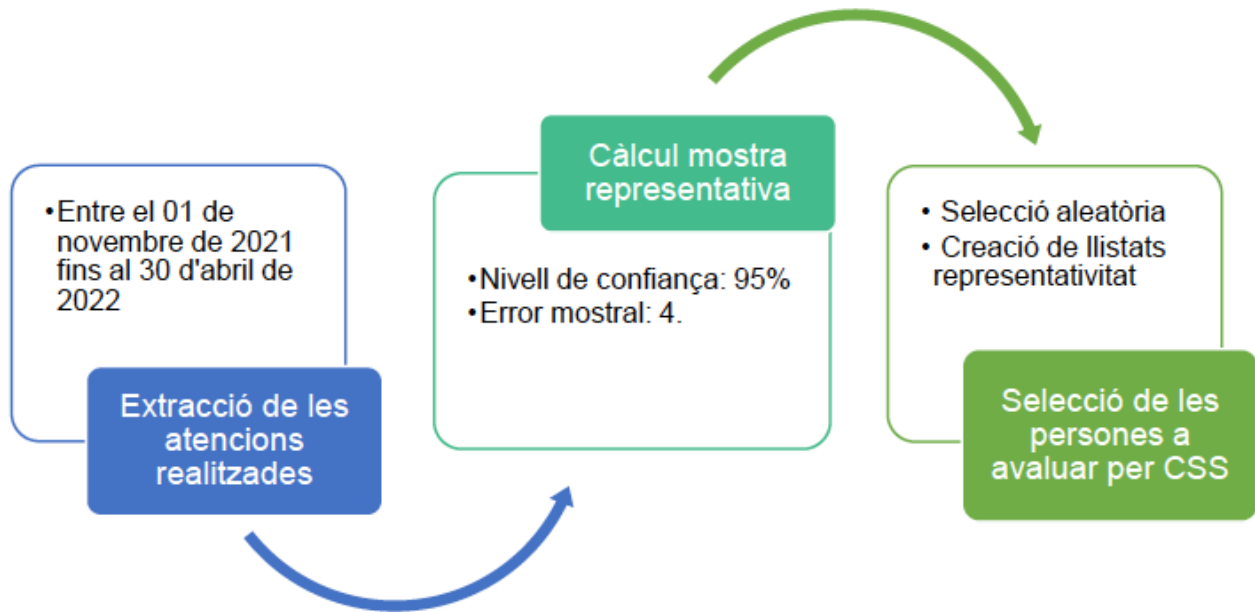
•Entre el 01 de novembre de 2021 fins al 30 d'abril de 2022

Extracció de les atencions realitzades

Càlcul mostra representativa

•Nivell de confiança: 95%
•Error mostral: 4.

• Selecció aleatòria
• Creació de llistats representativitat

Selecció de les persones a avaluar per CSS